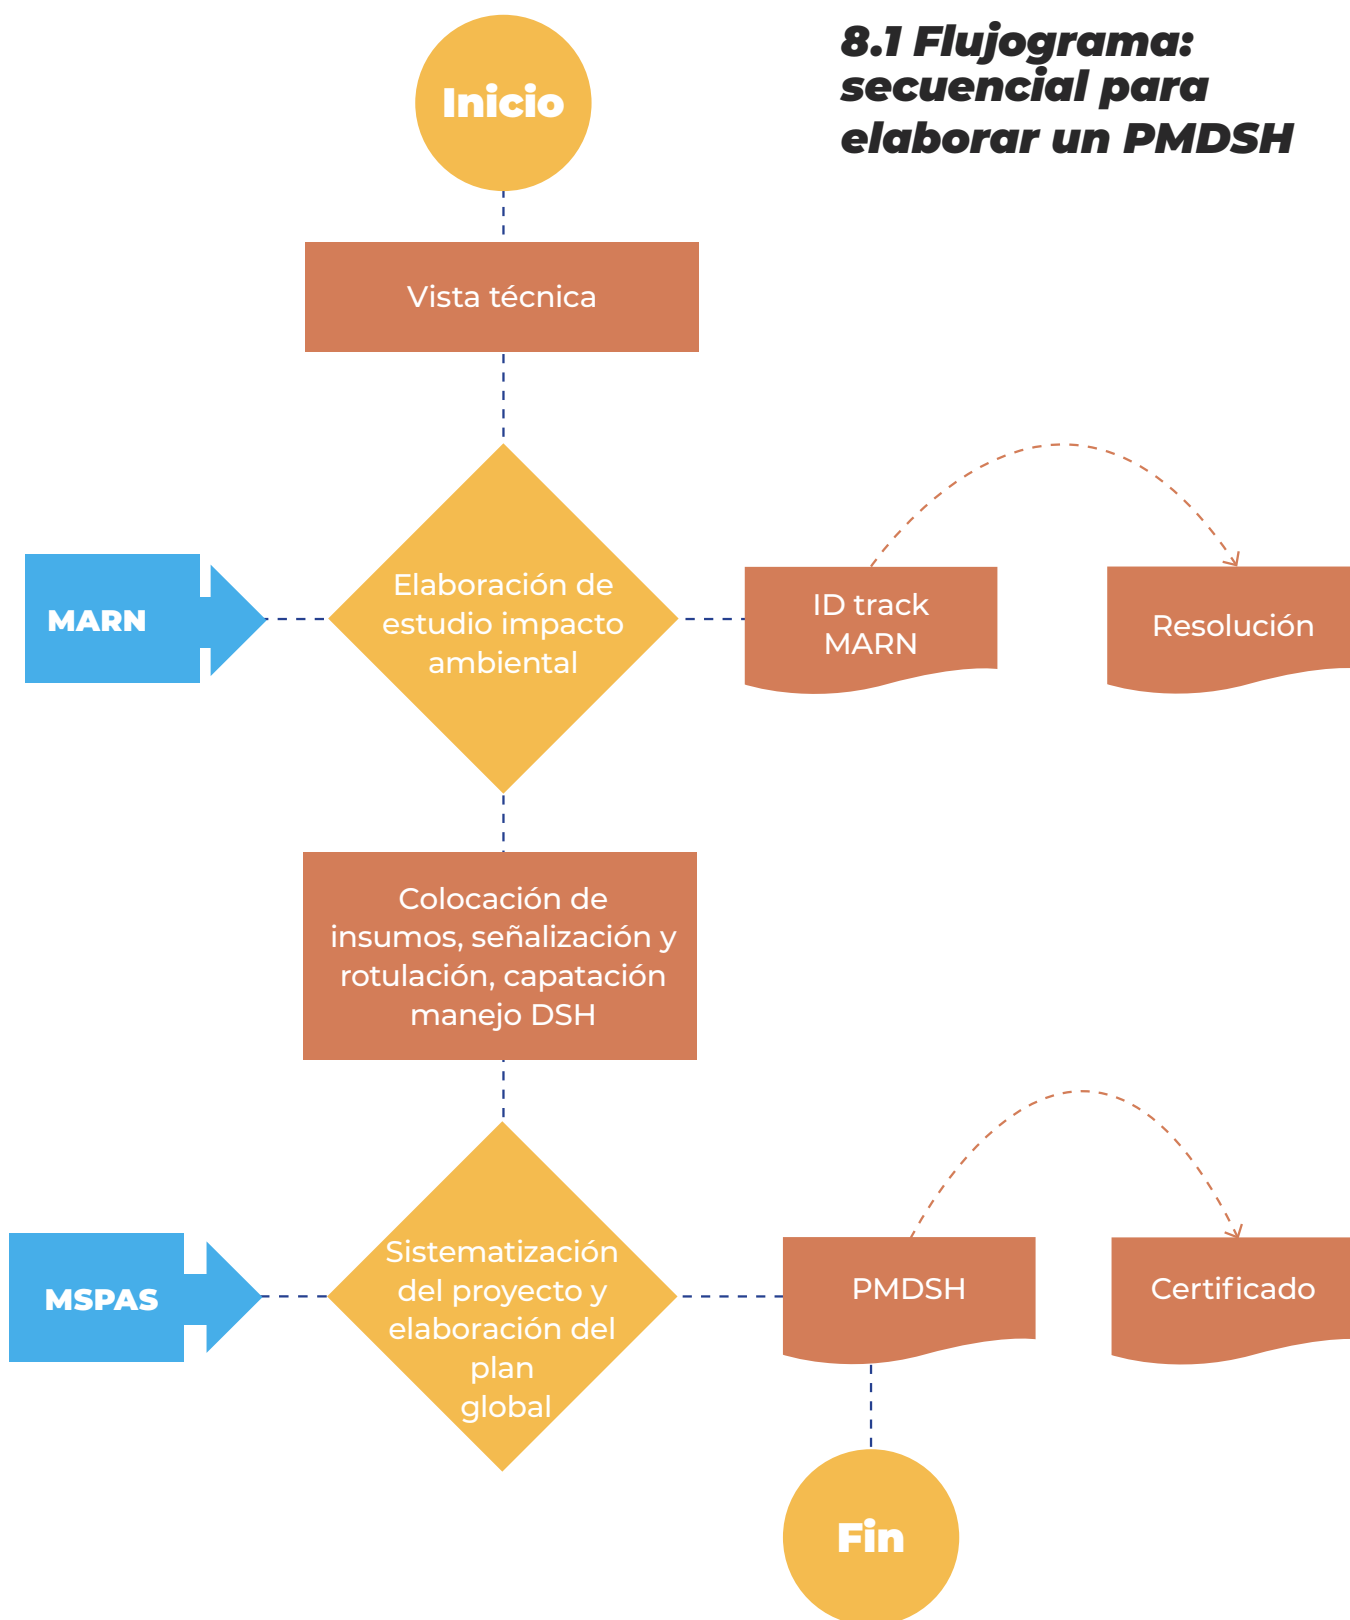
8.1 Flujograma: secuencial para elaborar un PMDSH

Inicio

Vista técnica

MARN

Elaboración de estudio impacto ambiental

ID track MARN

Resolución

Colocación de insumos, señalización y rotulación, capatación manejo DSH

MSPAS

Sistematización del proyecto y elaboración del plan global

PMDSH

Certificado

Fin